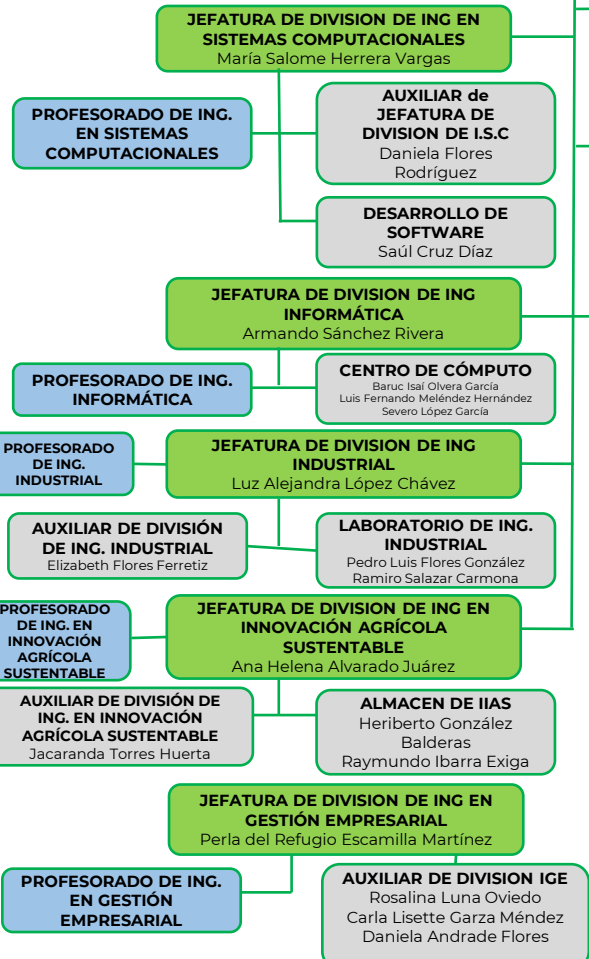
JEFATURA DE DIVISION DE ING EN SISTEMAS COMPUTACIONALES
María Salome Herrera Vargas

PROFESORADO DE ING. EN SISTEMAS COMPUTACIONALES

AUXILIAR de JEFATURA DE DIVISION DE I.S.C
Daniela Flores Rodríguez

DESARROLLO DE SOFTWARE
Saúl Cruz Díaz

JEFATURA DE DIVISION DE ING INFORMÁTICA
Armando Sánchez Rivera

PROFESORADO DE ING. INFORMÁTICA

CENTRO DE CÓMPUTO
Baruc Isaí Olvera García
Luis Fernando Meléndez Hernández
Severo López García

PROFESORADO DE ING. INDUSTRIAL

JEFATURA DE DIVISION DE ING INDUSTRIAL
Luz Alejandra López Chávez

AUXILIAR DE DIVISIÓN DE ING. INDUSTRIAL
Elizabeth Flores Ferretiz

LABORATORIO DE ING. INDUSTRIAL
Pedro Luis Flores González
Ramiro Salazar Carmona

PROFESORADO DE ING. EN INNOVACIÓN AGRÍCOLA SUSTENTABLE

JEFATURA DE DIVISION DE ING EN INNOVACIÓN AGRÍCOLA SUSTENTABLE
Ana Helena Alvarado Juárez

AUXILIAR DE DIVISIÓN DE ING. EN INNOVACIÓN AGRÍCOLA SUSTENTABLE
Jacaranda Torres Huerta

ALMACEN DE IIAS
Heriberto González Balderas
Raymundo Ibarra Exiga

JEFATURA DE DIVISION DE ING EN GESTIÓN EMPRESARIAL
Perla del Refugio Escamilla Martínez

PROFESORADO DE ING. EN GESTIÓN EMPRESARIAL

AUXILIAR DE DIVISION IGE
Rosalina Luna Oviedo
Carla Lisette Garza Méndez
Daniela Andrade Flores